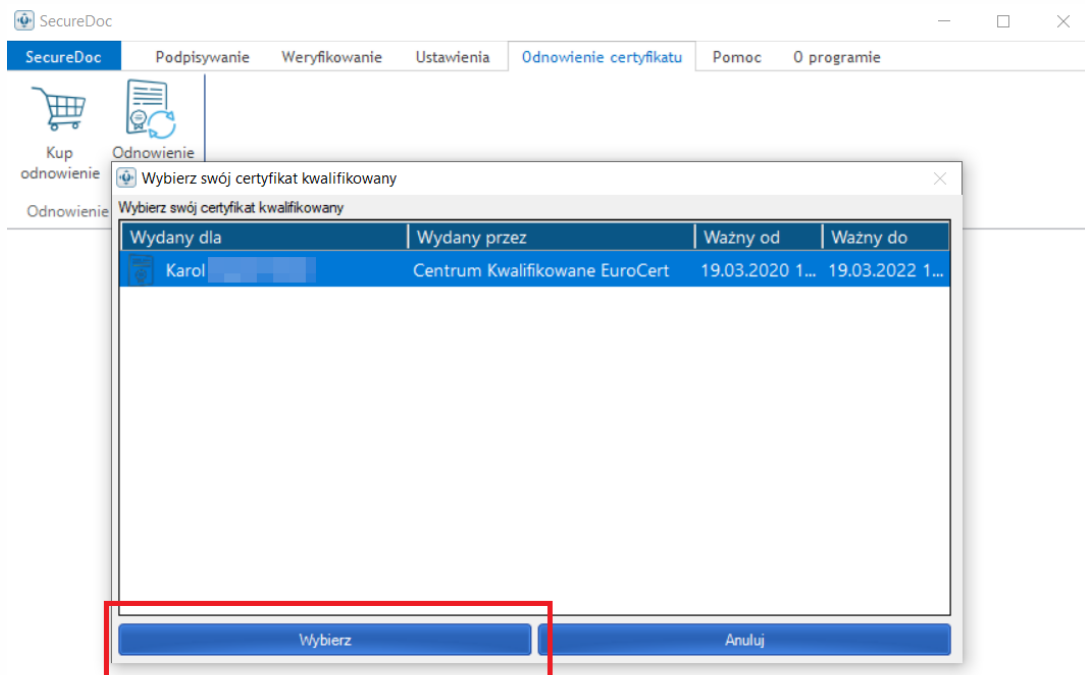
SecureDoc

SecureDoc | Podpisywanie | Weryfikowanie | Ustawienia | Odnowienie certyfikatu | Pomoc | O programie

Kup odnowienie

Odnowienie

Odnowienie

Wybierz swój certyfikat kwalifikowany

Wybierz swój certyfikat kwalifikowany

| Wydany dla | Wydany przez | Ważny od | Ważny do |
|---|---|---|---|
| Karol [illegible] | Centrum Kwalifikowane EuroCert | 19.03.2020 1... | 19.03.2022 1... |

Wybierz

Anuluj